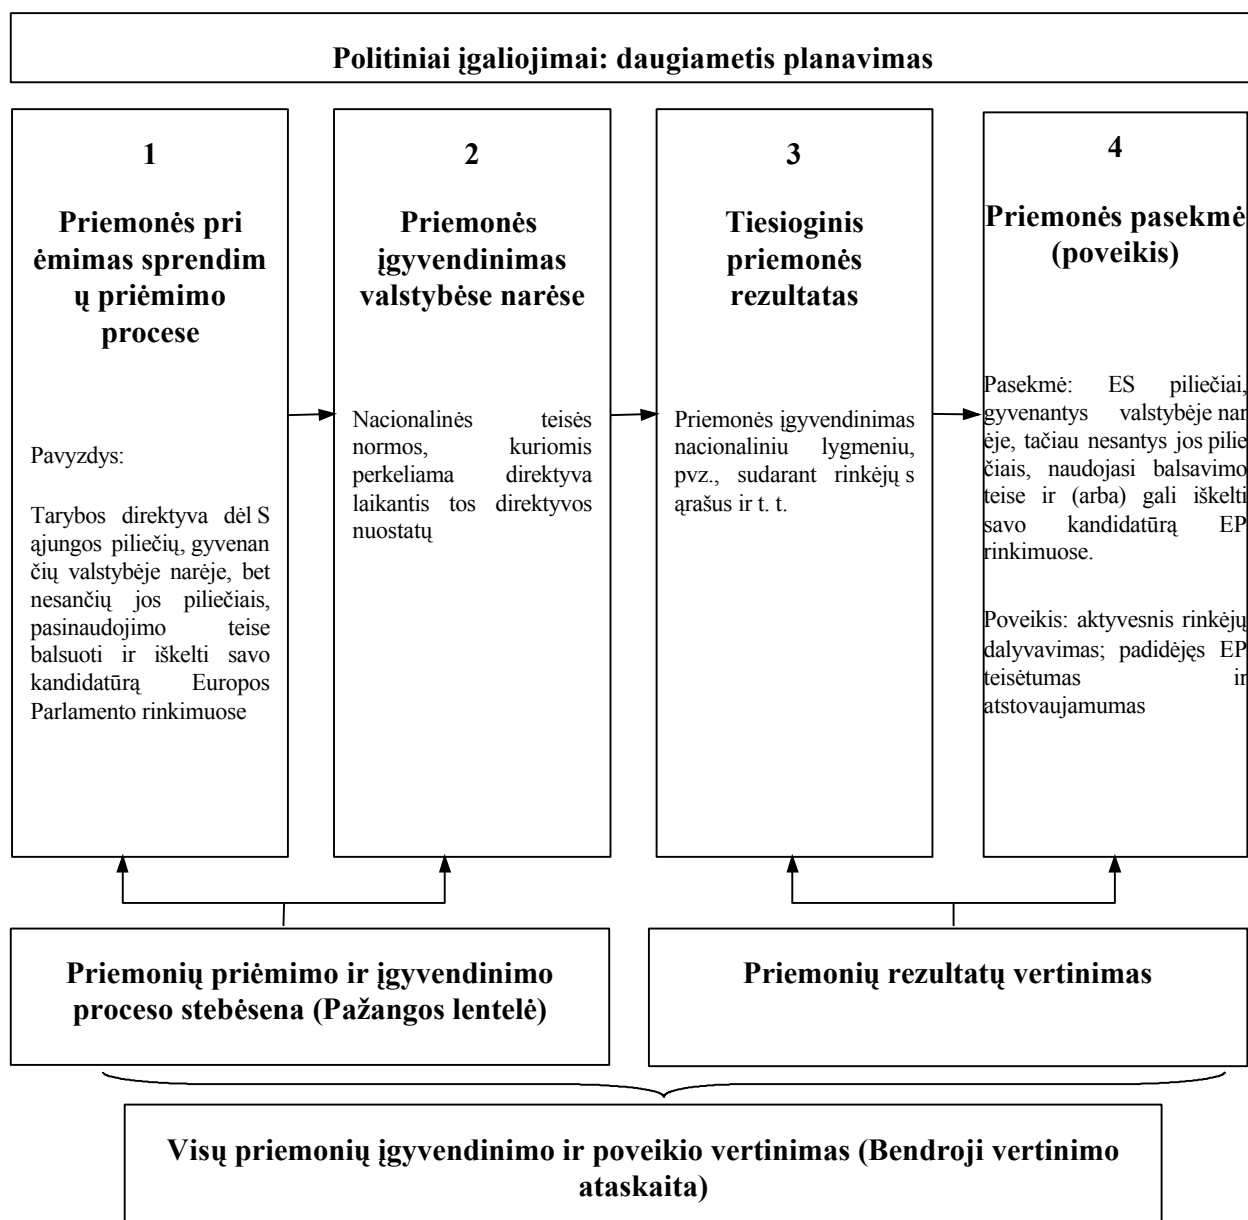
Politiniai įgaliojimai: daugiametis planavimas

1

Priemonės pri ėmimas sprendim ų priėmimo procese

Pavyzdys:

Tarybos direktyva dėl S ąjungos piliečių, gyvenan čių valstybėje narėje, bet nesančių jos piliečiais, pasinaudojimo teise balsuoti ir iškelti savo kandidatūrą Europos Parlamento rinkimuose

2

Priemonės įgyvendinimas valstybėse narėse

Nacionalinės teisės normos, kuriomis perkeliama direktyva laikantis tos direktyvos nuostatų

3

Tiesioginis priemonės rezultatas

Priemonės įgyvendinimas nacionaliniu lygmeniu, pvz., sudarant rinkėjų s ąrašus ir t. t.

4

Priemonės pasekmė (poveikis)

Pasekmė: ES piliečiai, gyvenantys valstybėje nar ėje, tačiau nesantys jos pilie čiais, naudojasi balsavimo teise ir (arba) gali iškelti savo kandidatūrą EP rinkimuose.

Poveikis: aktyvesnis rinkėjų dalyvavimas; padidėjęs EP teisėtumas ir atstovaujamumas

Priemonių priėmimo ir įgyvendinimo proceso stebėsena (Pažangos lentelė)

Priemonių rezultatų vertinimas

Visų priemonių įgyvendinimo ir poveikio vertinimas (Bendroji vertinimo ataskaita)